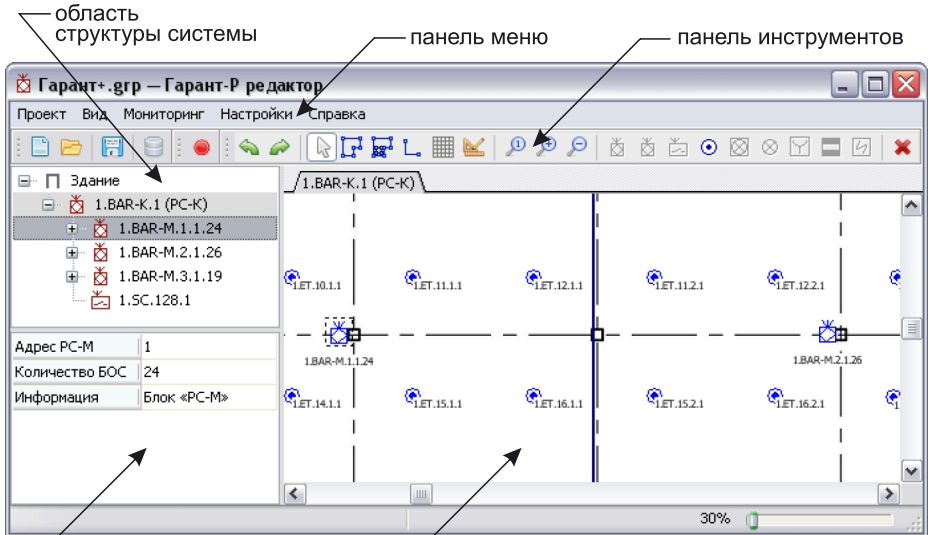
область структуры системы

панель меню

панель инструментов

Гарант+.grp — Гарант-Р редактор

Проект Вид Мониторинг Настройки Справка

Здание
1.BAR-K.1 (PC-K)
1.BAR-M.1.1.24
1.BAR-M.2.1.26
1.BAR-M.3.1.19
1.SC.128.1

| Адрес РС-М | 1 |
|---|---|
| Количество БОС | 24 |
| Информация | Блок «РС-М» |

1.BAR-K.1 (PC-K)

1.ET.10.1.1
1.ET.11.1.1
1.ET.12.1.1
1.ET.11.2.1
1.ET.12.2.1
1.BAR-M.1.1.24
1.BAR-M.2.1.26
1.ET.14.1.1
1.ET.15.1.1
1.ET.16.1.1
1.ET.15.2.1
1.ET.16.2.1

30%